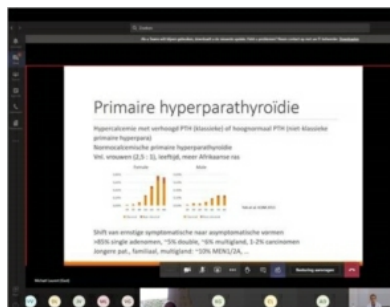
Primaire hyperparathyroïdie

Hypercalciemie met verhoogd PTH (klassieke) of hoognormaal PTH (niet klassieke primaire hyperpara)
Normocalciemische primaire hyperparathyroïdie
Vnl. vrouwen (2,5 : 1), leeftijd, meer Afrikaanse ras

Female
Male

Shift van ernstige symptomatische naar asymptomatische vormen
>85% single adenomen, ~5% double, ~6% multigland, 1-2% carcinomen
Jongere pat., familiaal, multigland: ~10% MEN1/2A, ...

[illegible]

Zoeken

Deelname verlaten